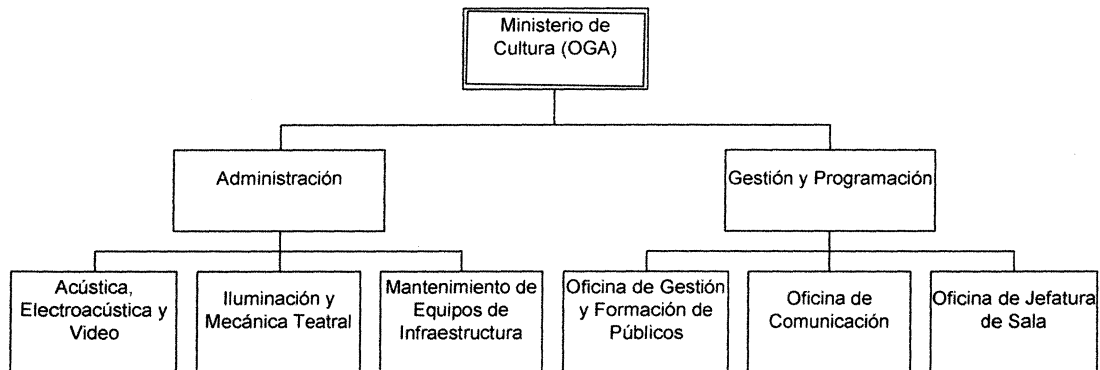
Ministerio de Cultura (OGA)

Administración

Gestión y Programación

Acústica, Electroacústica y Video

Iluminación y Mecánica Teatral

Mantenimiento de Equipos de Infraestructura

Oficina de Gestión y Formación de Públicos

Oficina de Comunicación

Oficina de Jefatura de Sala